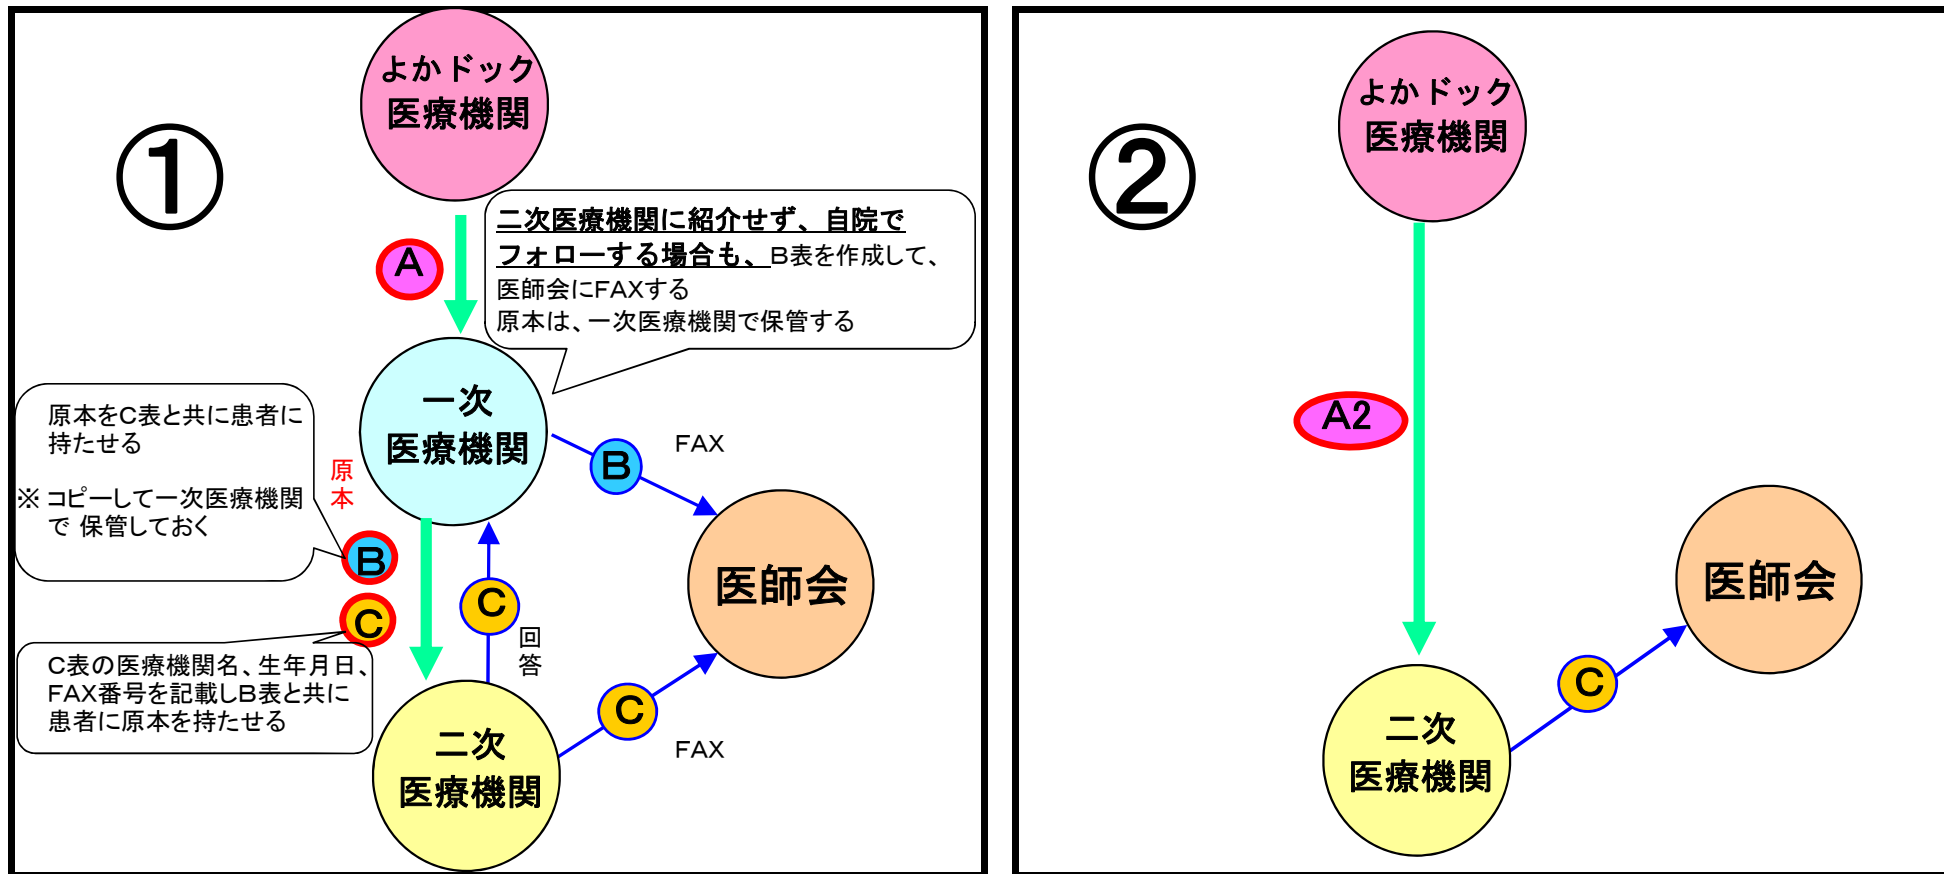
①

よかドック
医療機関

A

二次医療機関に紹介せず、自院でフォローする場合も、B表を作成して、医師会にFAXする
原本は、一次医療機関で保管する

一次
医療機関

原本をC表と共に患者に持たせる

※ コピーして一次医療機関で 保管しておく

原本

B

FAX

B

医師会

C

C

回答

C表の医療機関名、生年月日、FAX番号を記載しB表と共に患者に原本を持たせる

C

FAX

二次
医療機関

②

よかドック
医療機関

A2

医師会

C

二次
医療機関